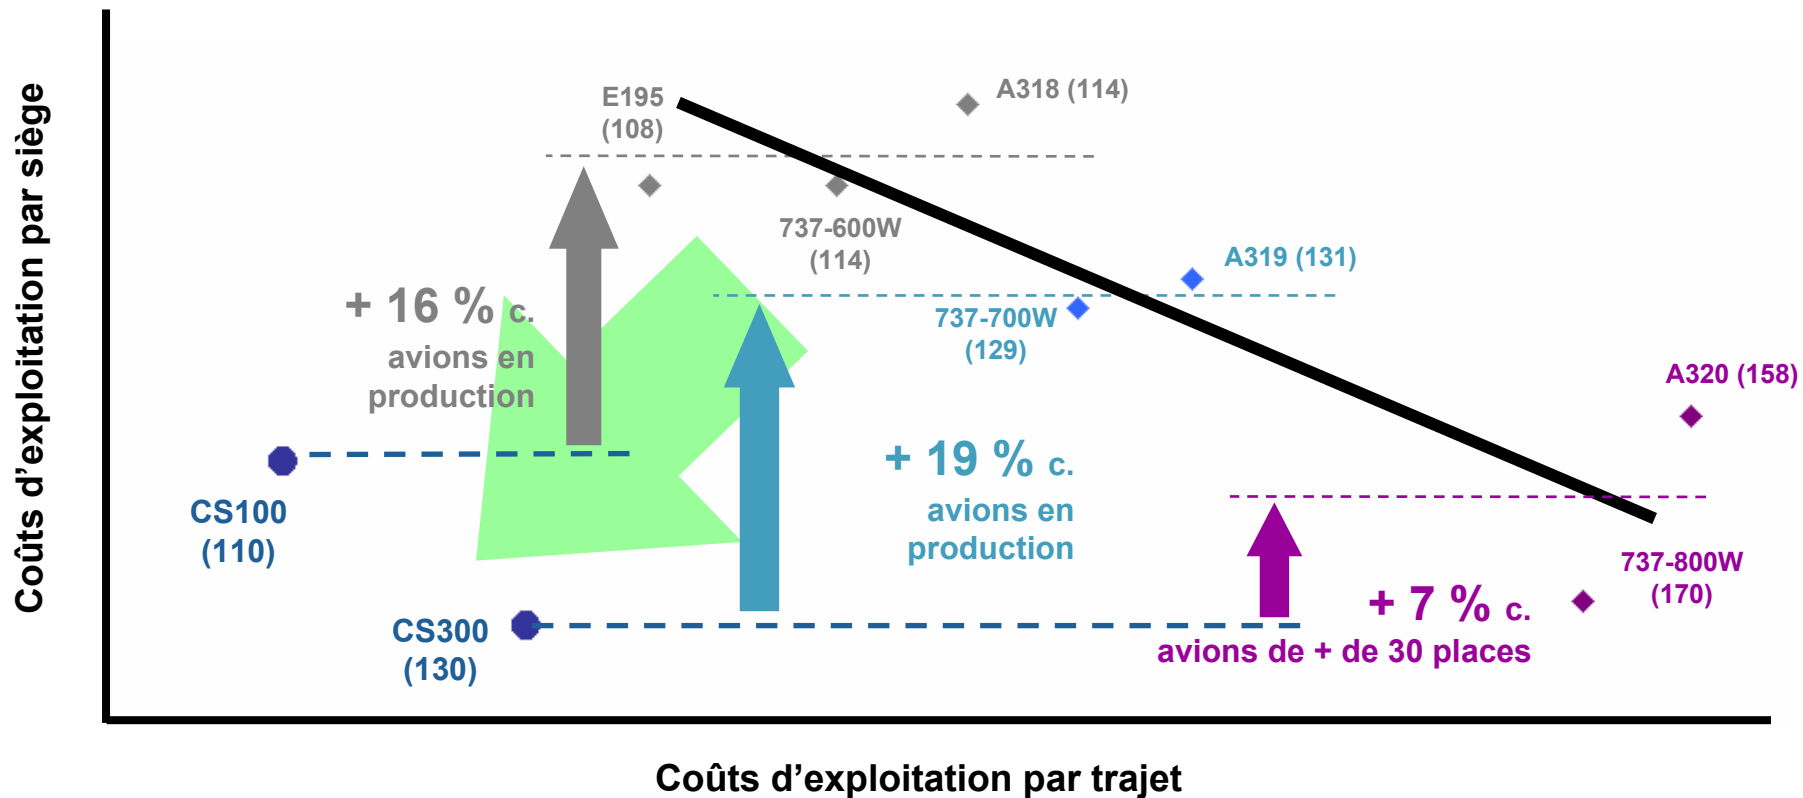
Coûts d'exploitation par siège

E195 (108)

A318 (114)

737-600W (114)

A319 (131)

737-700W (129)

+ 16 % c. avions en production

A320 (158)

+ 19 % c. avions en production

CS100 (110)

737-800W (170)

+ 7 % c. avions de + de 30 places

CS300 (130)

Coûts d'exploitation par trajet